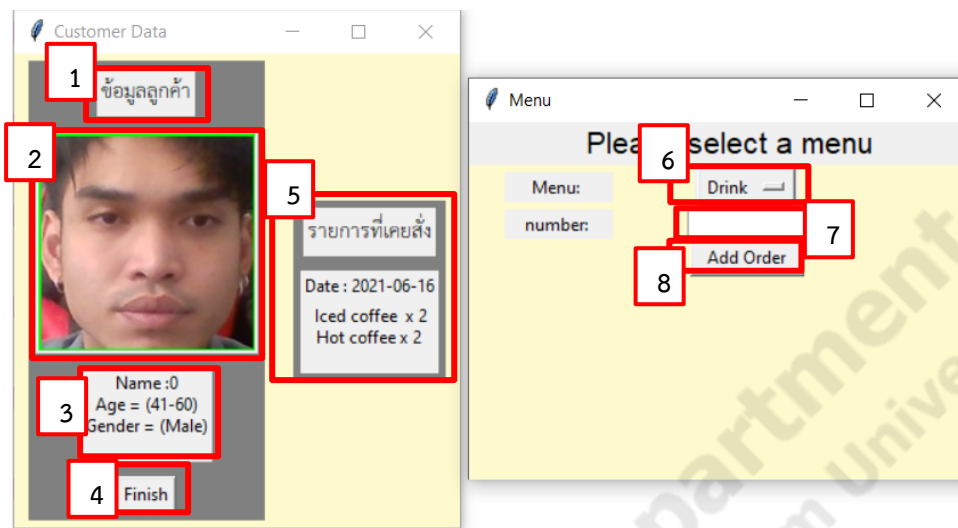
Customer Data

1

ข้อมูลลูกค้า

2

5

รายการที่เคยสั่ง

Date : 2021-06-16

Iced coffee x 2
Hot coffee x 2

Name :0
Age = (41-60)
Gender = (Male)

3

4

Finish

Menu

Plea 6 select a menu

Menu:

Drink

number:

7

Add Order

8

partment
Unive